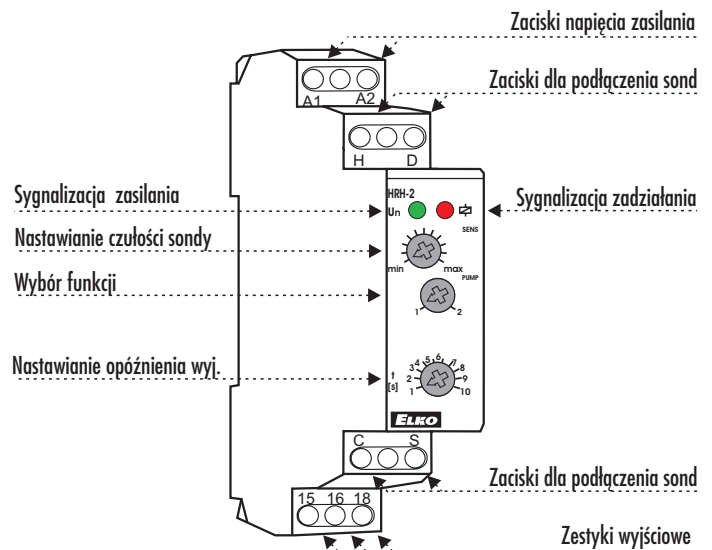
Zaciski napięcia zasilania

A1 A2

Zaciski dla podłączenia sond

H D

HRH-2

Un

SENS

Sygnalizacja zasilania

Sygnalizacja zadziałania

Nastawianie czułości sondy

min max

PUMP

Wybór funkcji

1 2

Nastawianie opóźnienia wyj.

t [s]

1 2 3 4 5 6 7 8 9 10

ELKO

C S

Zaciski dla podłączenia sond

15 16 18

Zestyki wyjściowe